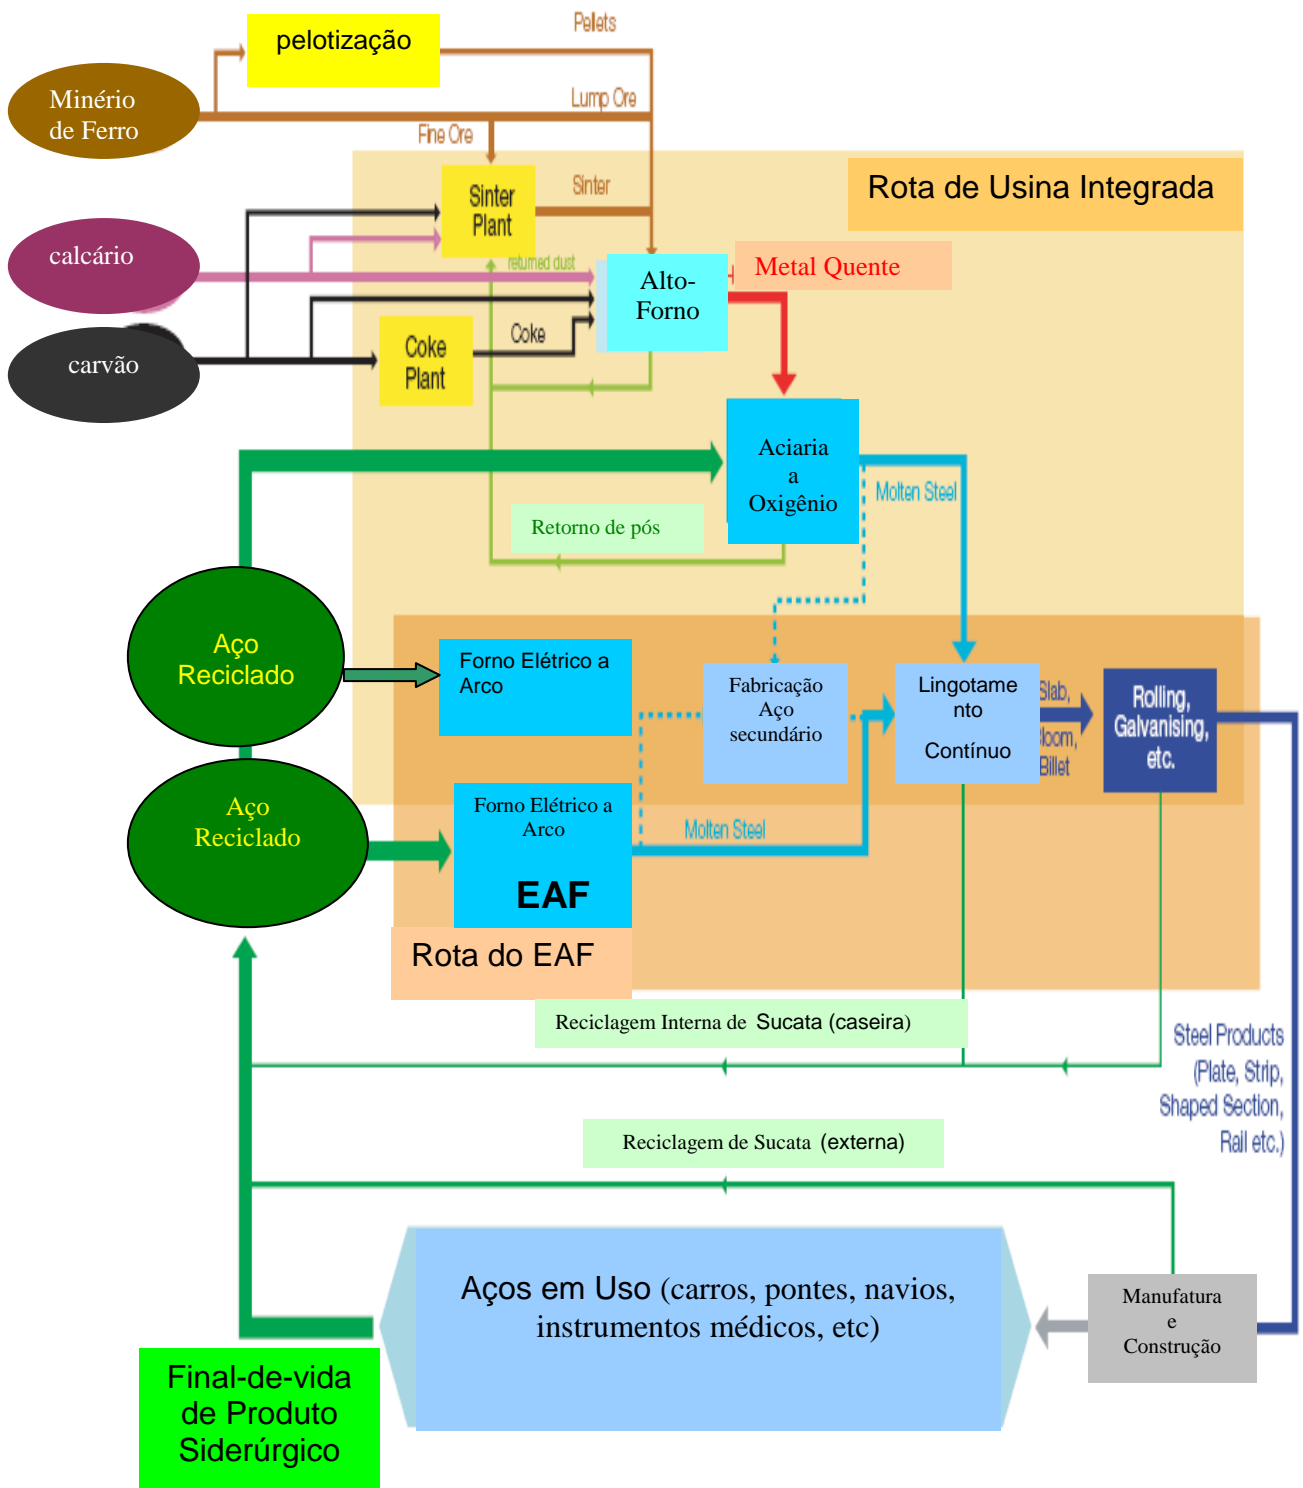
pelotização

Pelets

Minério de Ferro

Lump Ore

Fine Ore

Sinter Plant

Sinter

Rota de Usina Integrada

calcário

returned dust

Alto-Forno

Metal Quente

carvão

Coke Plant

Coke

Aciaria a Oxigênio

Molten Steel

Retorno de pós

Aço Reciclado

Forno Elétrico a Arco

Fabricação Aço secundário

Lingotamento Contínuo

Slab, Bloom, Billet

Rolling, Galvanising, etc.

Aço Reciclado

Forno Elétrico a Arco

EAF

Molten Steel

Rota do EAF

Reciclagem Interna de Sucata (caseira)

Steel Products (Plate, Strip, Shaped Section, Rail etc.)

Reciclagem de Sucata (externa)

Aços em Uso (carros, pontes, navios, instrumentos médicos, etc)

Manufatura e Construção

Final-de-vida de Produto Siderúrgico